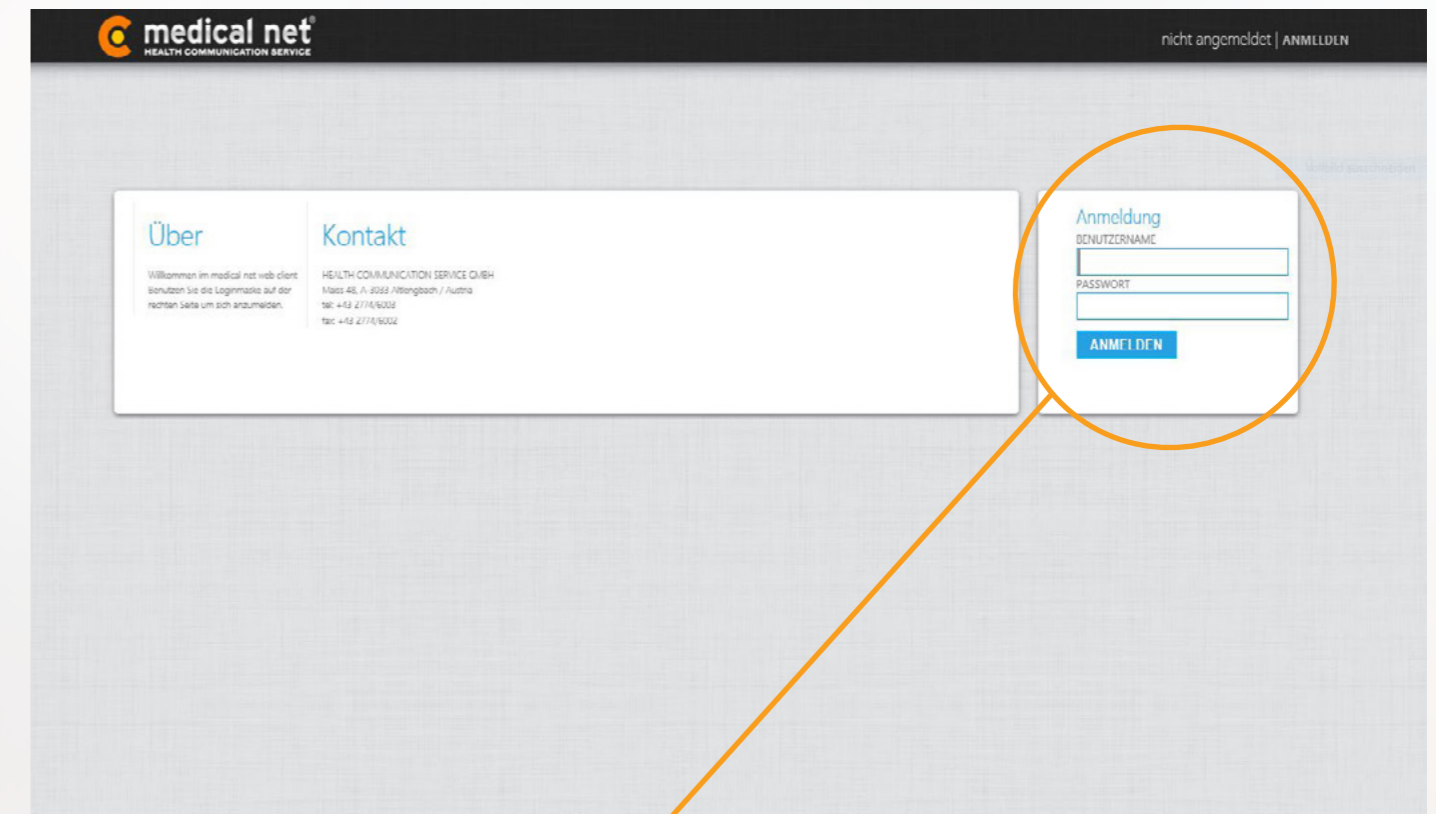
medical net®
HEALTH COMMUNICATION SERVICE

nicht angemeldet | ANMELDEN

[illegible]

Über

Willkommen im medical net web client Benutzen Sie die Loginmaske auf der rechten Seite um sich anzumelden.

Kontakt

HEALTH COMMUNICATION SERVICE GMBH
Maiss 48, A-3033 Altlengbach / Austria
tel: +43 2774/6003
fax: +43 2774/6002

Anmeldung
BENUTZERNAME
PASSWORT
ANMELDEN